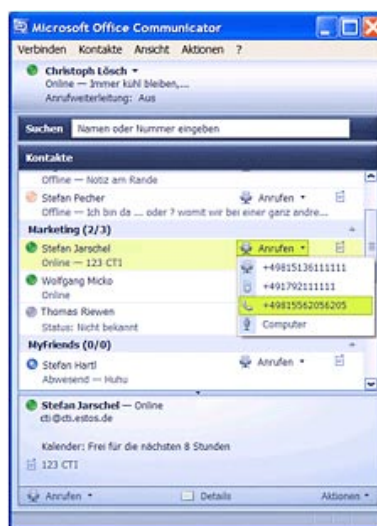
Microsoft Office Communicator

Verbinden Kontakte Ansicht Aktionen ?

Christoph Lösch ▾
Online — Immer kühl bleiben,...
Anrufweiterleitung: Aus

Suchen Namen oder Nummer eingeben

Kontakte

Offline — Notiz am Rande

Stefan Pecher Anrufen ▾
Offline — Ich bin da ... oder ? womit wir bei einer ganz andre...

Marketing (2/3)

Stefan Jarschel Anrufen ▾
Online — 123 CTI

Wolfgang Micko
Online

Thomas Riewen
Status: Nicht bekannt

+49815136111111
+491792111111
+49815562056205
Computer

MyFriends (0/0)

Stefan Hartl Anrufen ▾
Abwesend — Huhu

Stefan Jarschel — Online
cti@cti.estos.de

Kalender: Frei für die nächsten 8 Stunden

123 CTI

Anrufen ▾ Details Aktionen ▾